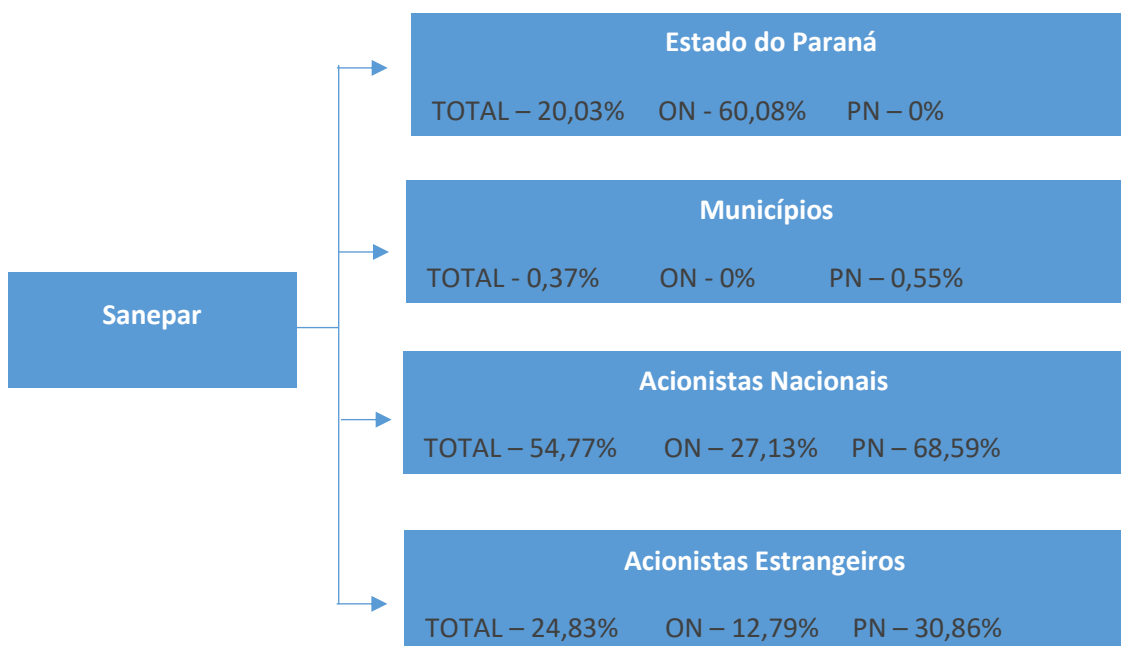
Sanepar

Estado do Paraná

TOTAL – 20,03%  ON - 60,08%  PN – 0%

Municípios

TOTAL - 0,37%  ON - 0%  PN – 0,55%

Acionistas Nacionais

TOTAL – 54,77%  ON – 27,13%  PN – 68,59%

Acionistas Estrangeiros

TOTAL – 24,83%  ON – 12,79%  PN – 30,86%